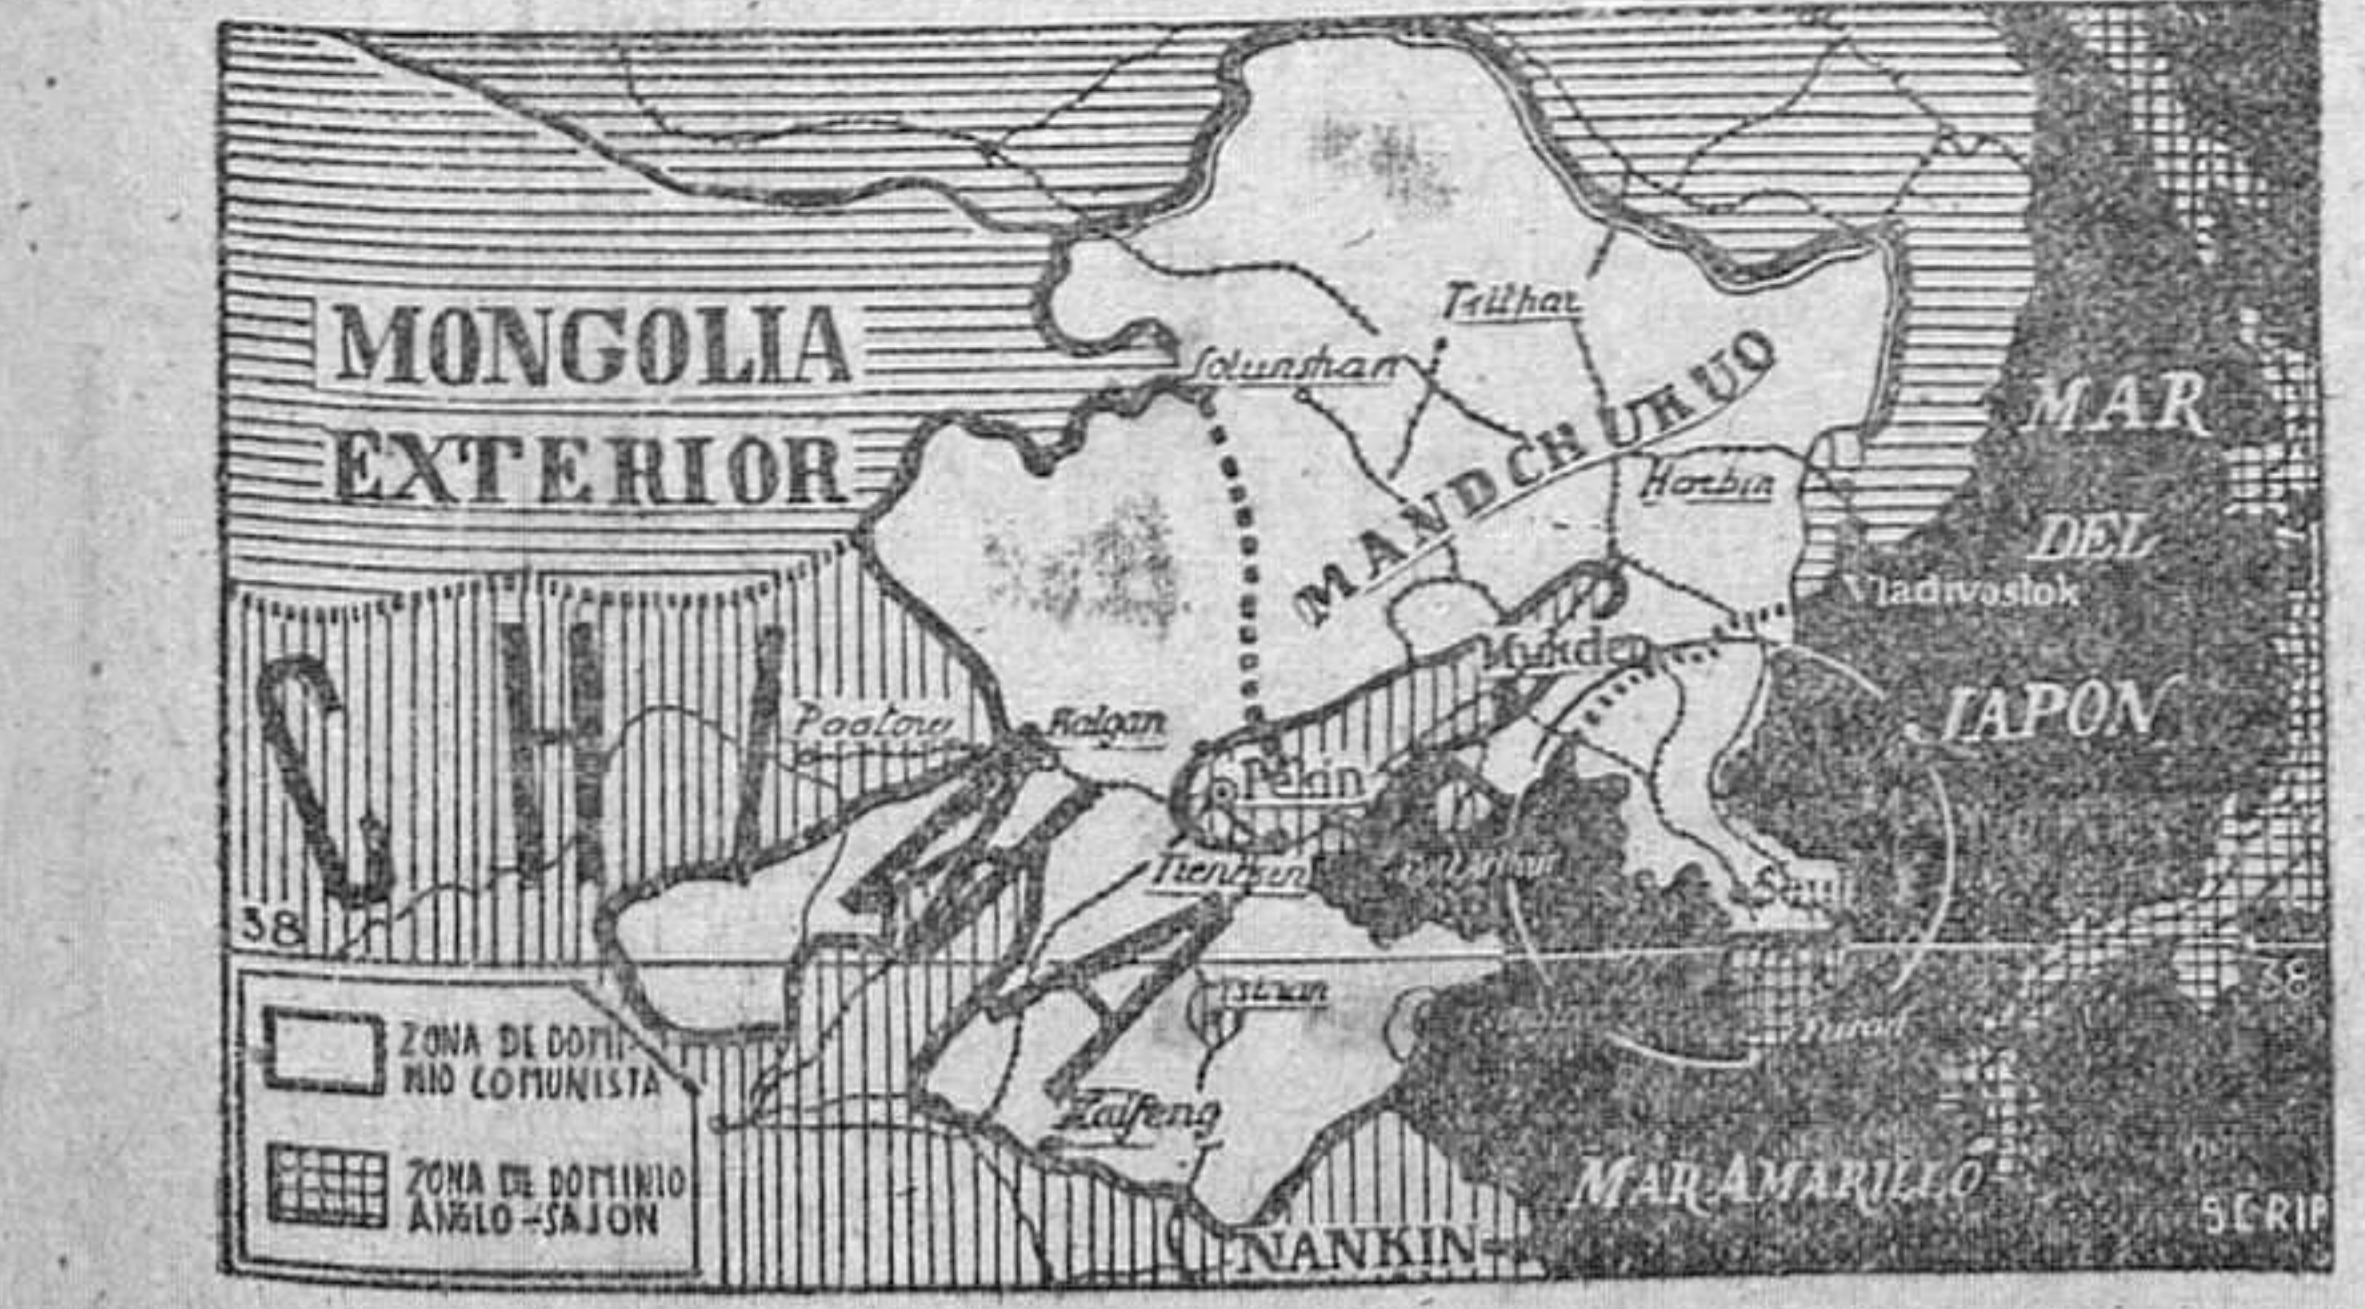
MONGOLIA EXTERIOR

Tsitihar

Solunshan

MANDCHUKUO

Harbin

MAR DEL JAPON

Vladivostok

Mukden

CHINA

Paotow

Kalgan

Pekin

Tientsin

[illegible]

Seul

38

38

Tsinan

Fusan

Kaifeng

ZONA DE DOMINIO COMUNISTA

ZONA DE DOMINIO ANGLO-SAJON

MAR AMARILLO

NANKIN

SCRIP